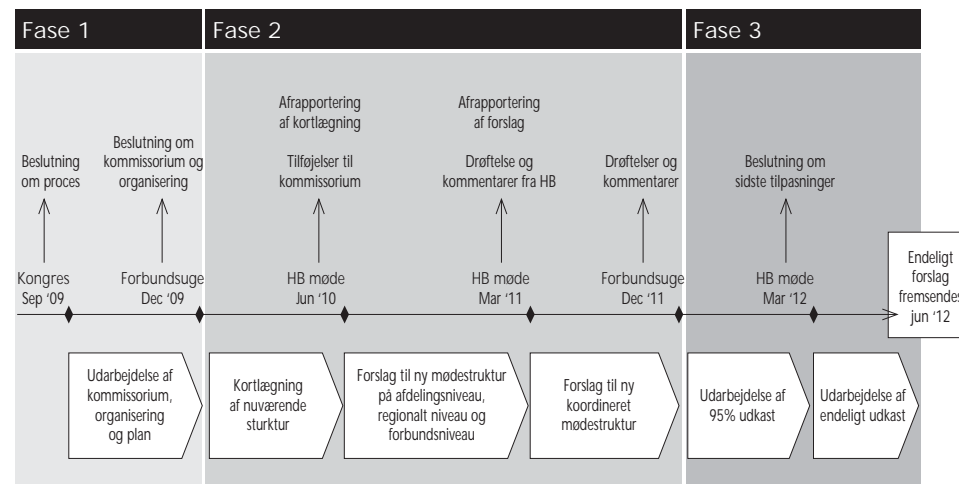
Fase 1

Fase 2

Fase 3

Beslutning om proces

Kongres Sep '09

Beslutning om kommissorium og organisering

Forbundsuge Dec '09

Afrapportering af kortlægning

Tilføjelser til kommissorium

HB møde Jun '10

Afrapportering af forslag

Drøftelse og kommentarer fra HB

HB møde Mar '11

Drøftelser og kommentarer

Forbundsuge Dec '11

Beslutning om sidste tilpasninger

HB møde Mar '12

Endeligt forslag fremsendes jun '12

Udarbejdelse af kommissorium, organisering og plan

Kortlægning af nuværende sturktur

Forslag til ny mødestruktur på afdelingsniveau, regionalt niveau og forbundsniveau

Forslag til ny koordineret mødestruktur

Udarbejdelse af 95% udkast

Udarbejdelse af endeligt udkast